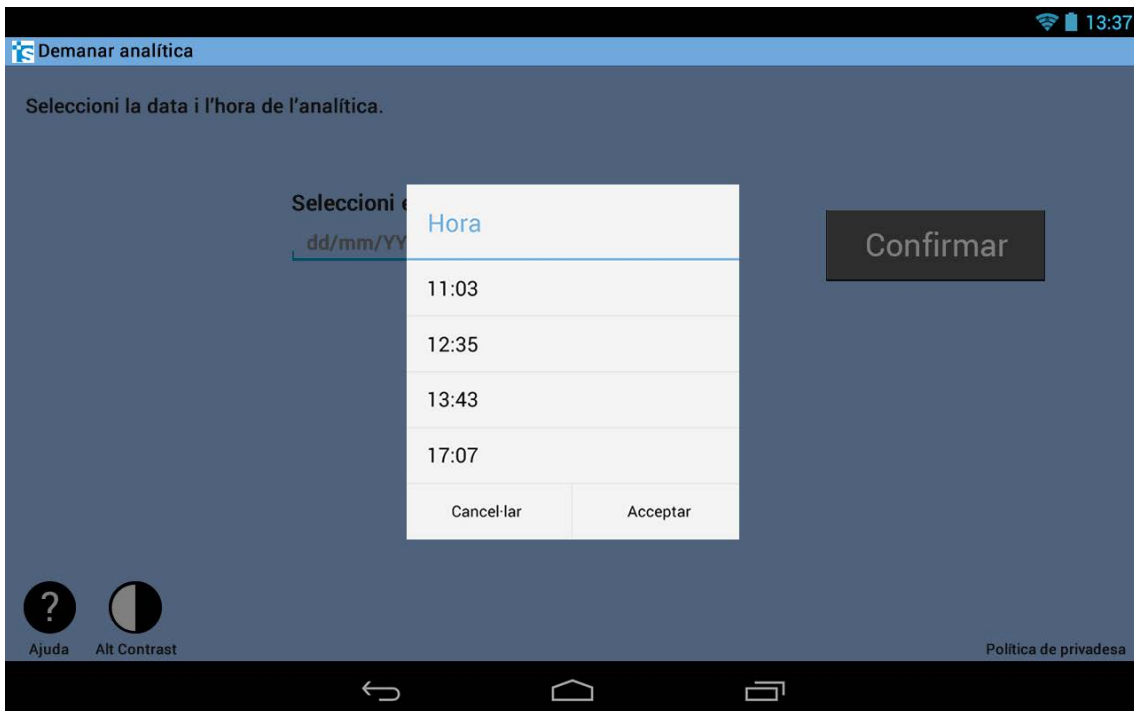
13:37

Demanar analítica

Seleccioni la data i l'hora de l'analítica.

Seleccioni e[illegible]

dd/mm/YY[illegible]

Hora

11:03

12:35

13:43

17:07

Cancel·lar

Acceptar

Confirmar

?

Ajuda

Alt Contrast

Política de privadesa